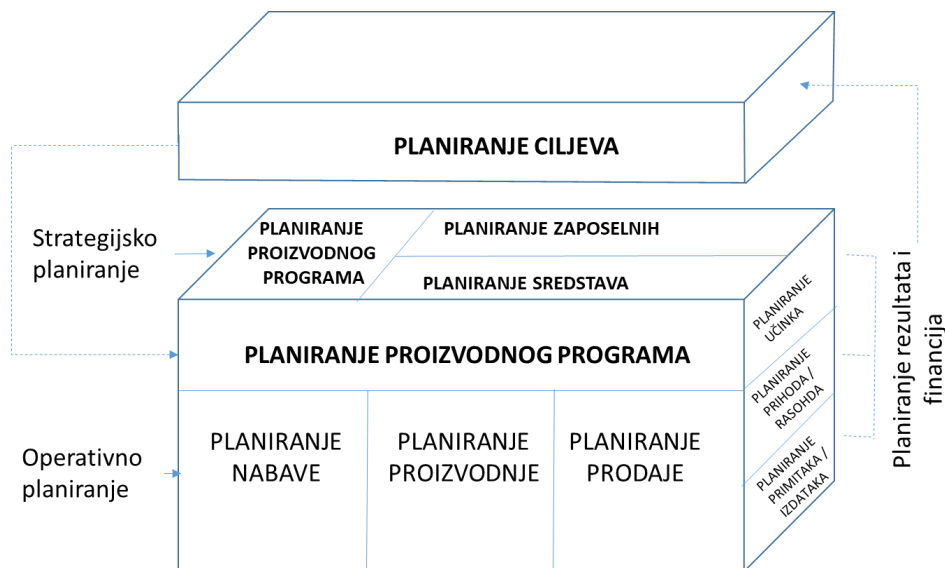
PLANIRANJE CILJEVA

Strategijsko planiranje

PLANIRANJE PROIZVODNOG PROGRAMA

PLANIRANJE ZAPOSELNIH

PLANIRANJE SREDSTAVA

PLANIRANJE PROIZVODNOG PROGRAMA

PLANIRANJE UČINKA

PLANIRANJE PRIHODA / RASOHDA

PLANIRANJE PRIMITAKA / IZDATAKA

Planiranje rezultata i financija

Operativno planiranje

PLANIRANJE NABAVE

PLANIRANJE PROIZVODNJE

PLANIRANJE PRODAJE